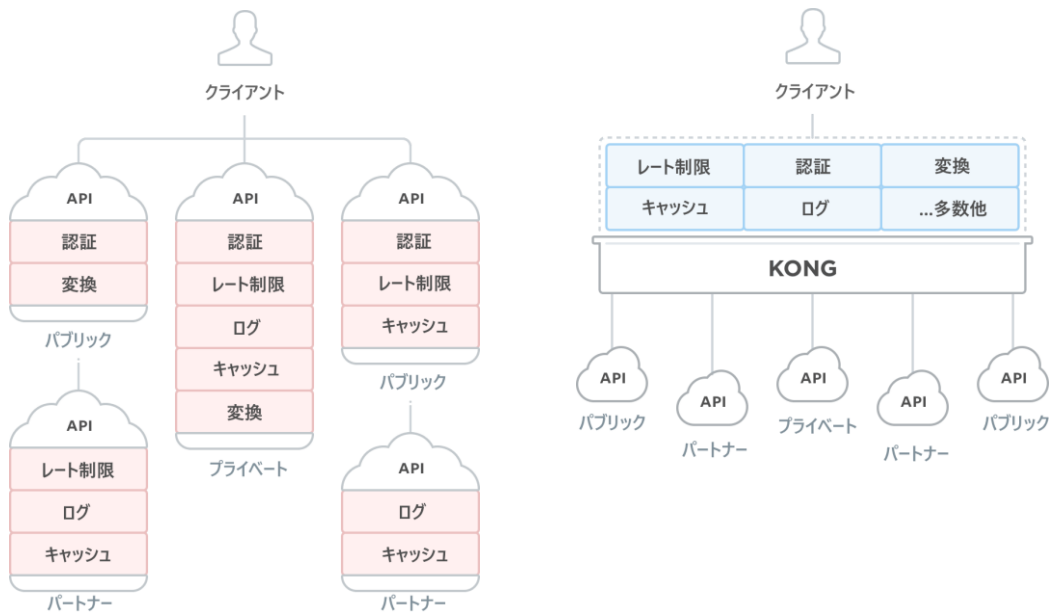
クライアント

API
認証
変換
パブリック

API
レート制限
ログ
キャッシュ
パートナー

API
認証
レート制限
ログ
キャッシュ
変換
プライベート

API
認証
レート制限
キャッシュ
パブリック

API
ログ
キャッシュ
パートナー

クライアント

| レート制限 | 認証 | 変換 |
|---|---|---|
| キャッシュ | ログ | ...多数他 |

KONG

API
パブリック

API
パートナー

API
プライベート

API
パートナー

API
パブリック